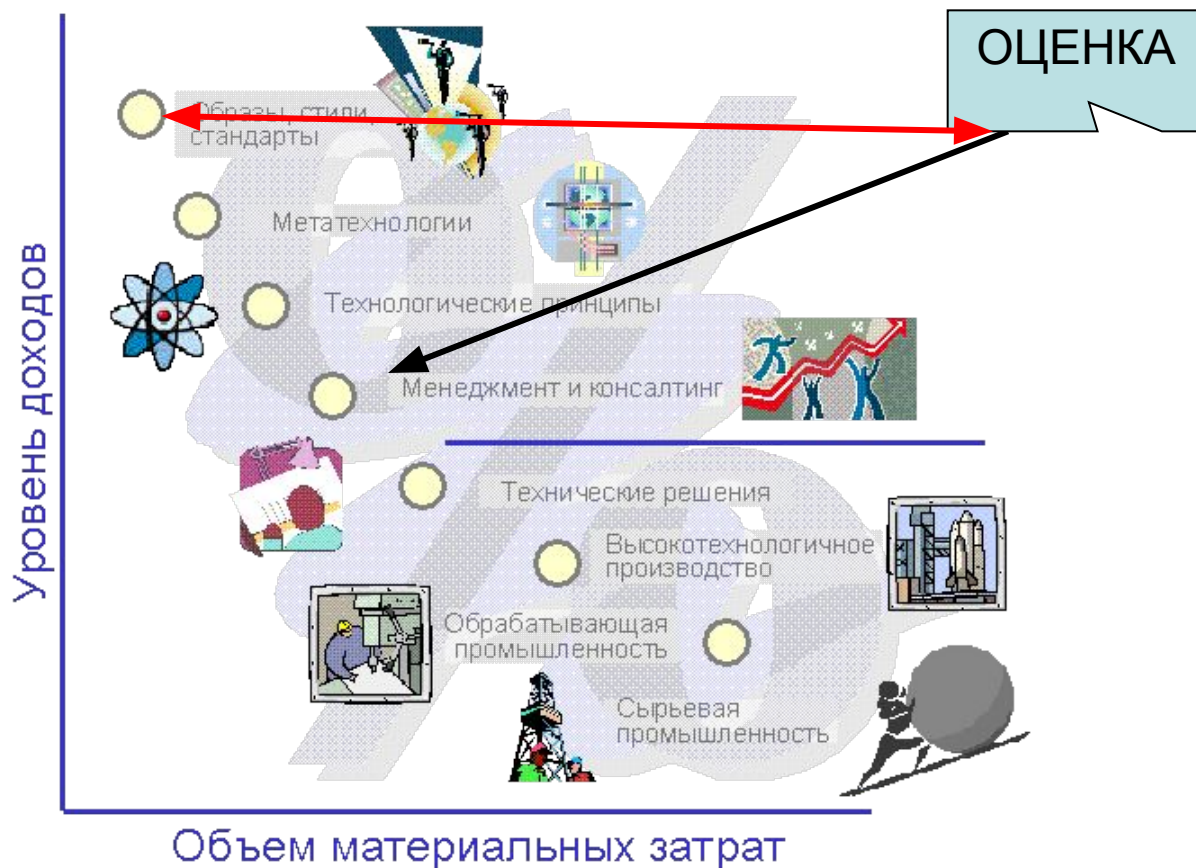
ОЦЕНКА

Образы, стили стандарты

Метатехнологии

Технологические принципы

Менеджмент и консалтинг

Технические решения

Высокотехнологичное производство

Обрабатывающая промышленность

Сырьевая промышленность

Уровень доходов

Объем материальных затрат